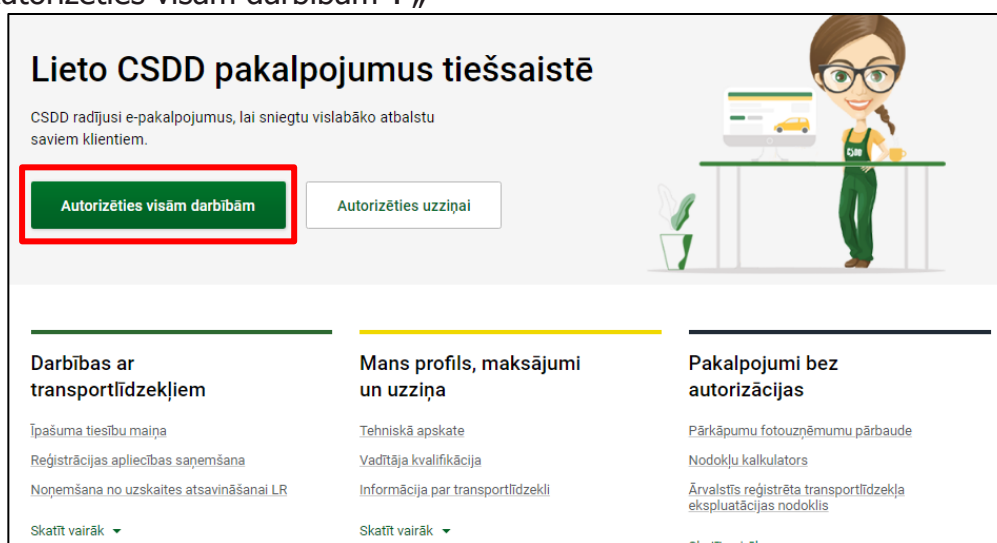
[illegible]torizēties visām darbībām"„

Lieto CSDD pakalpojumus tiešsaistē

CSDD radījusi e-pakalpojumus, lai sniegtu vislabāko atbalstu saviem klientiem.

Autorizēties visām darbībām

Autorizēties uzziņai

CSDD

Darbības ar transportlīdzekļiem

Īpašuma tiesību maiņa

Reģistrācijas apliecības saņemšana

Noņemšana no uzskaites atsavināšanai LR

Skatīt vairāk

Mans profils, maksājumi un uzziņa

Tehniskā apskate

Vadītāja kvalifikācija

Informācija par transportlīdzekli

Skatīt vairāk

Pakalpojumi bez autorizācijas

Pārkāpumu fotouzņēmumu pārbaude

Nodokļu kalkulators

Ārvalstīs reģistrēta transportlīdzekļa ekspluatācijas nodoklis

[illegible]